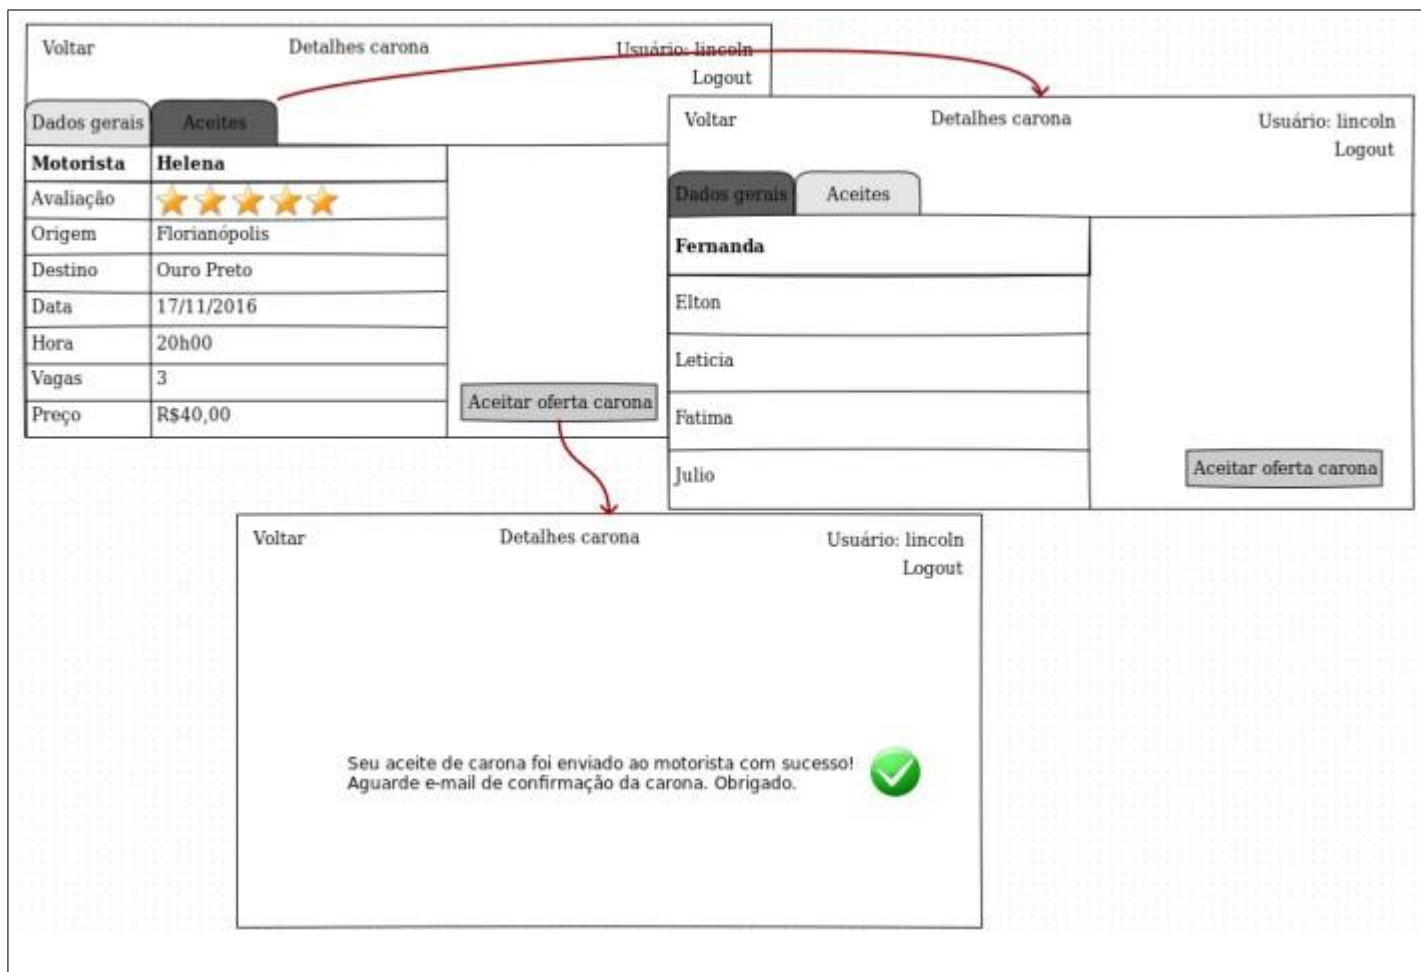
Voltar
Detalhes carona
Usuário: lincoln
Logout

Dados gerais | Aceites

| Motorista | Helena |
|---|---|
| Avaliação | |
| Origem | Florianópolis |
| Destino | Ouro Preto |
| Data | 17/11/2016 |
| Hora | 20h00 |
| Vagas | 3 |
| Preço | R$40,00 |

Aceitar oferta carona

Voltar
Detalhes carona
Usuário: lincoln
Logout

Dados gerais | Aceites

Fernanda
Elton
Leticia
Fatima
Julio

Aceitar oferta carona

Voltar
Detalhes carona
Usuário: lincoln
Logout

Seu aceite de carona foi enviado ao motorista com sucesso!
Aguarde e-mail de confirmação da carona. Obrigado.